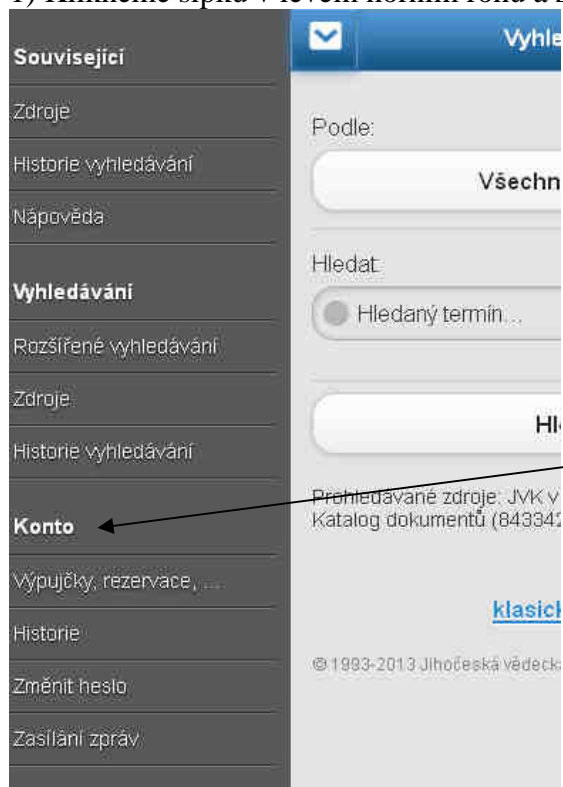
1) Klikneme šipka v levém horním rohu a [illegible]

Související

Zdroje

Historie vyhledávání

Nápověda

Vyhledávání

Rozšířené vyhledávání

Zdroje

Historie vyhledávání

Konto

Výpujčky, rezervace, ...

Historie

Změnit heslo

Zasílání zpráv

Vyhle

Podle:

Všechn

Hledat:

Hledaný termín...

Hl

Prohledávané zdroje: JVK v
Katalog dokumentů (843342

klasick

© 1993-2013 Jihočeská vědecká